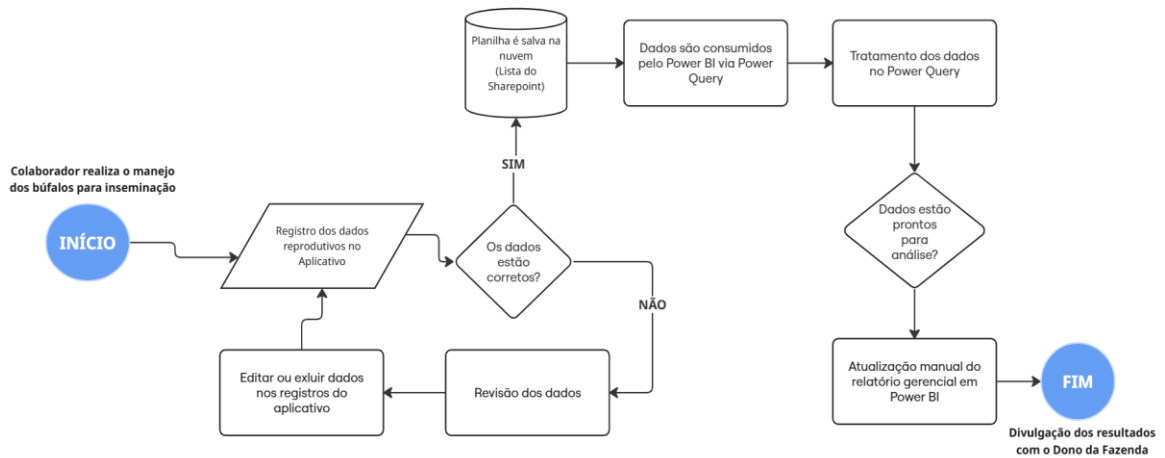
Colaborador realiza o manejo dos búfalos para inseminação

INÍCIO

Registro dos dados reprodutivos no Aplicativo

Os dados estão corretos?

SIM

Planilha é salva na nuvem (Lista do Sharepoint)

Dados são consumidos pelo Power BI via Power Query

Tratamento dos dados no Power Query

Dados estão prontos para análise?

NÃO

Revisão dos dados

Editar ou exluir dados nos registros do aplicativo

Atualização manual do relatório gerencial em Power BI

FIM

Divulgação dos resultados com o Dono da Fazenda